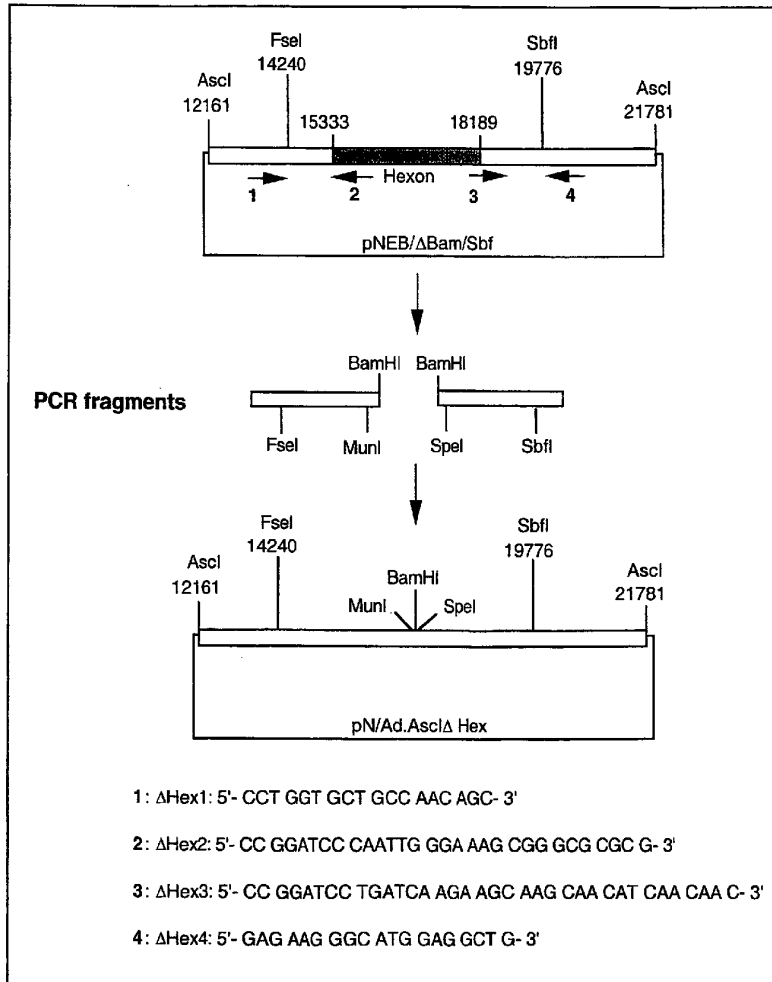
FseI
14240

SbfI
19776

AscI
12161

15333

18189

AscI
21781

1

2

Hexon

3

4

pNEB/ΔBam/Sbf

PCR fragments

BamHI BamHI

FseI

MunI

SpeI

SbfI

FseI
14240

SbfI
19776

AscI
12161

BamHI

MunI

SpeI

AscI
21781

pN/Ad.AscIΔ Hex

1: ΔHex1: 5'- CCT GGT GCT GCC AAC AGC- 3'

2: ΔHex2: 5'- CC GGATCC CAATTG GGA AAG CGG GCG CGC G- 3'

3: ΔHex3: 5'- CC GGATCC TGATCA AGA AGC AAG CAA CAT CAA CAA C- 3'

4: ΔHex4: 5'- GAG AAG GGC ATG GAG GCT G- 3'